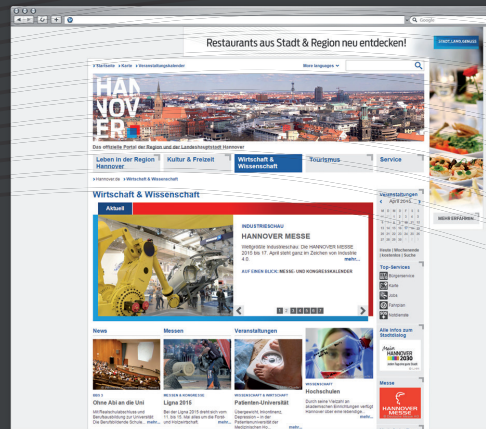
Google

Restaurants aus Stadt & Region neu entdecken!

STADT, LAND, GENUSS

Startseite | Karte | Veranstaltungskalender

More languages

HANNOVER

Das offizielle Portal der Region und der Landeshauptstadt Hannover

Leben in der Region Hannover

Kultur & Freizeit

Wirtschaft & Wissenschaft

Tourismus

Service

Hannover.de > Wirtschaft & Wissenschaft

Wirtschaft & Wissenschaft

Aktuell

INDUSTRIESCHAU

HANNOVER MESSE

Weltgrößte Industrieschau: Die HANNOVER MESSE 2015 bis 17. April steht ganz im Zeichen von Industrie 4.0.

AUF EINEN BLICK: MESSE- UND KONGRESSKALENDER

1 2 3 4 5 6 7

Veranstaltungen

April 2015

Heute | Wochenende | Konkretes | Suche

Top-Services

Bürgerservice

Karte

Jobs

Stadtplan

Notdienste

Alle Infos zum Stadtdialog

Mein HANNOVER 2030

Messe

HANNOVER MESSE

MEHR ERFAHREN

News

BEF?

Ohne Abi an die Uni

Mit Realschulabschluss und Berufsausbildung zur Universität: Die Berufsbildende Schule... mehr...

Messen

MESSEN & KONGRESSE

Ligna 2015

Bei der Ligna 2015 dreht sich vom 11. bis 15. Mai alles um die Forst- und Holzwirtschaft. mehr...

Veranstaltungen

WISSENSCHAFT & WIRTSCHAFT

Patienten-Universität

Übergewicht, Hirninfarkt, Depression – in der Patientenuniversität der Medizinischen Ho... mehr...

WISSENSCHAFT

Hochschulen

Durch seine Vielzahl an akademischen Einrichtungen verfügt Hannover über eine lebendige... mehr...